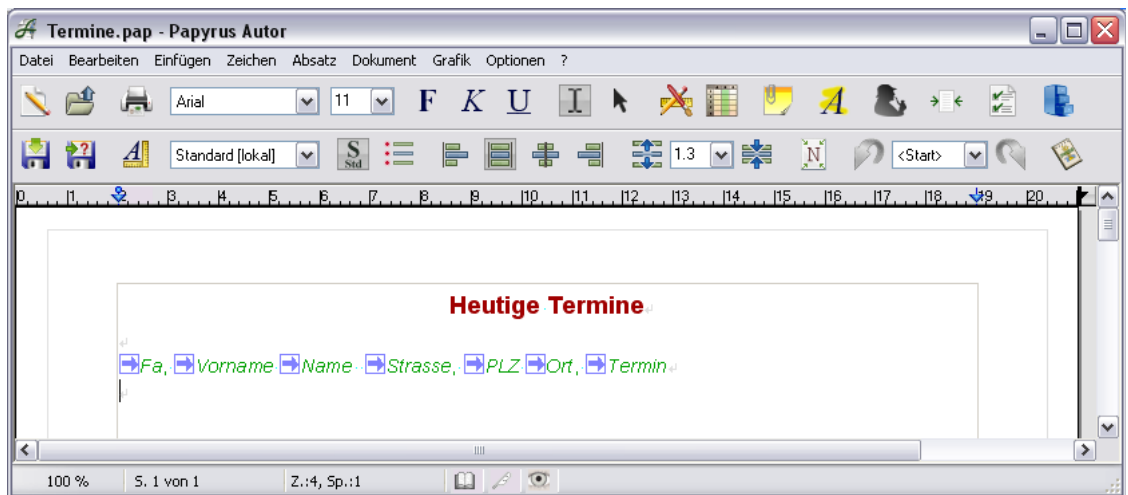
Termine.pap - Papyrus Autor

Datei Bearbeiten Einfügen Zeichen Absatz Dokument Grafik Optionen ?

Arial 11 F K U

Standard [lokal] S Std 1.3 N <Start>

0 1 2 3 4 5 6 7 8 9 10 11 12 13 14 15 16 17 18 19 20

Heutige Termine

Fa, Vorname Name Strasse, PLZ Ort, Termin

100 % S. 1 von 1 Z.:4, Sp.:1